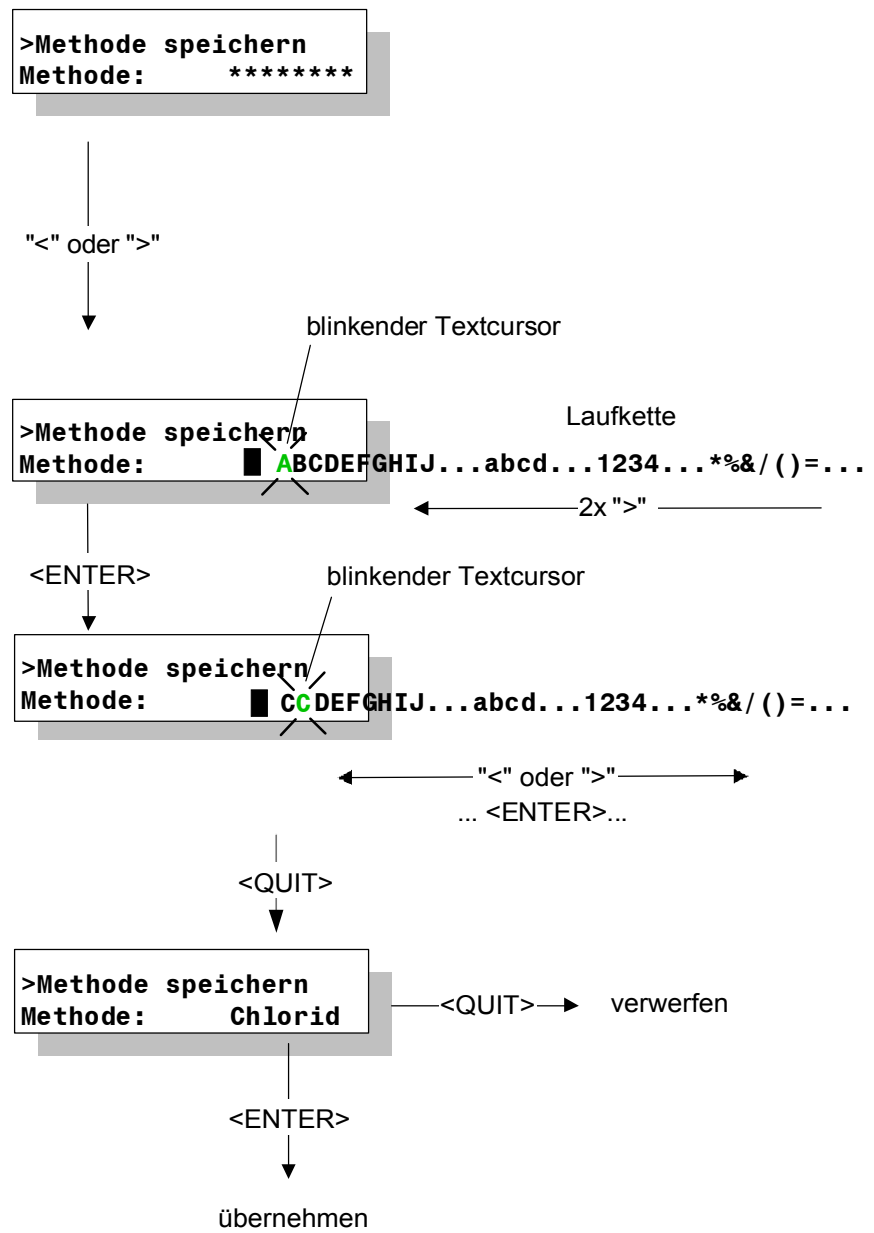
>Methode speichern
Methode: ********

"<" oder ">"

blinkender Textcursor

>Methode speichern
Methode: ABCDEFGHIJ...abcd...1234...*%&/()=...

Laufkette

2x ">"

<ENTER>

blinkender Textcursor

>Methode speichern
Methode: CCDEFGHIJ...abcd...1234...*%&/()=...

"<" oder ">"
... <ENTER>...

<QUIT>

>Methode speichern
Methode: Chlorid

<QUIT>

verwerfen

<ENTER>

übernehmen